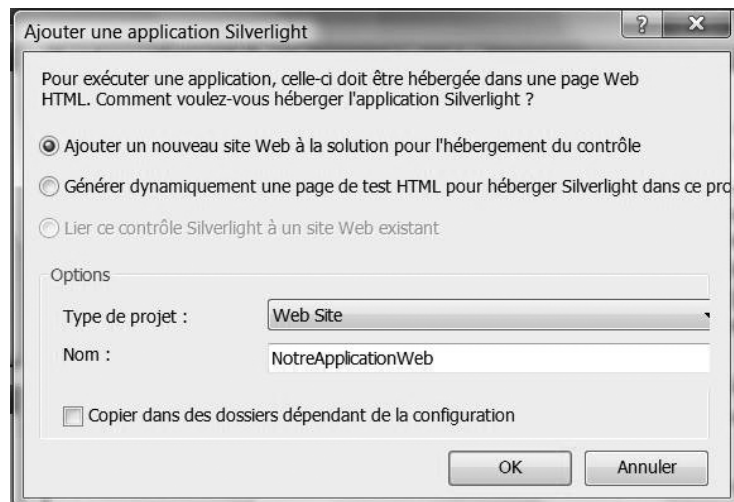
Ajouter une application Silverlight

?

X

Pour exécuter une application, celle-ci doit être hébergée dans une page Web HTML. Comment voulez-vous héberger l'application Silverlight ?

Ajouter un nouveau site Web à la solution pour l'hébergement du contrôle

Générer dynamiquement une page de test HTML pour héberger Silverlight dans ce pro

Lier ce contrôle Silverlight à un site Web existant

Options

Type de projet : Web Site

Nom : NotreApplicationWeb

Copier dans des dossiers dépendant de la configuration

OK

Annuler